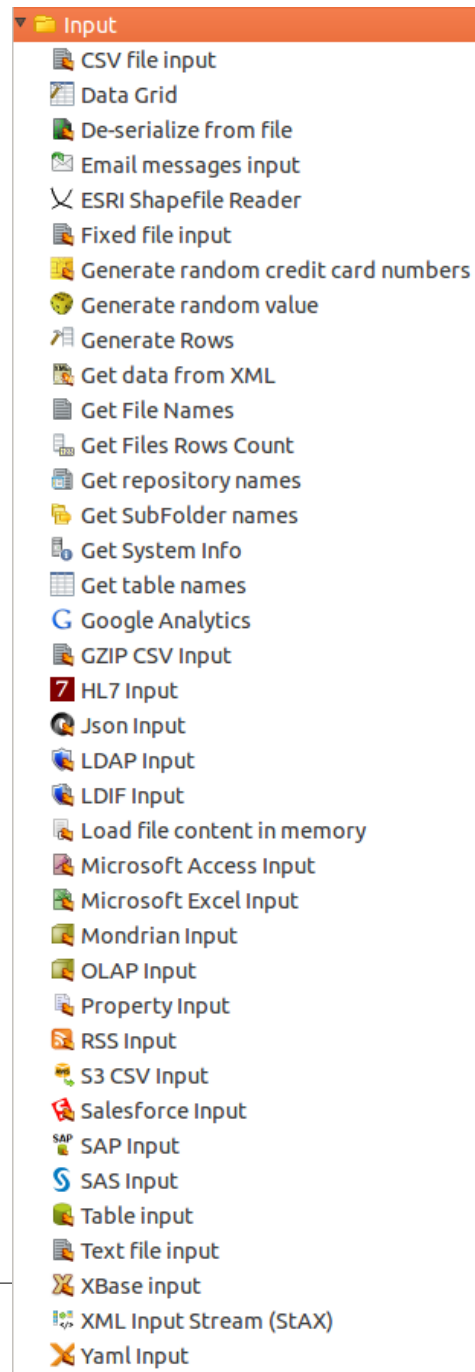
Input
CSV file input
Data Grid
De-serialize from file
Email messages input
ESRI Shapefile Reader
Fixed file input
Generate random credit card numbers
Generate random value
Generate Rows
Get data from XML
Get File Names
Get Files Rows Count
Get repository names
Get SubFolder names
Get System Info
Get table names
Google Analytics
GZIP CSV Input
HL7 Input
Json Input
LDAP Input
LDIF Input
Load file content in memory
Microsoft Access Input
Microsoft Excel Input
Mondrian Input
OLAP Input
Property Input
RSS Input
S3 CSV Input
Salesforce Input
SAP Input
SAS Input
Table input
Text file input
XBase input
XML Input Stream (StAX)
Yaml Input